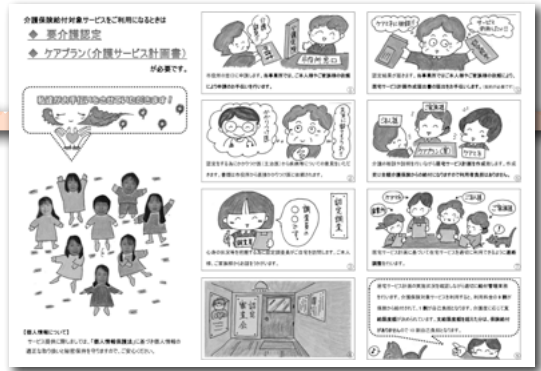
介護保険給付対象サービスをご利用になるときは

◆ 要介護認定

◆ ケアプラン（介護サービス計画書）

が必要です。

私達がお手伝いさせていただきます！

【個人情報について】

サービス提供に際しましては、「個人情報保護法」に基づき個人情報の適正な取り扱いと秘密保持を守りますので、ご安心ください。

市役所窓口

ケアマネジャー

認定調査

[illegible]

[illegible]

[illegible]

認定審査会

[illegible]

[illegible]

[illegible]

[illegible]